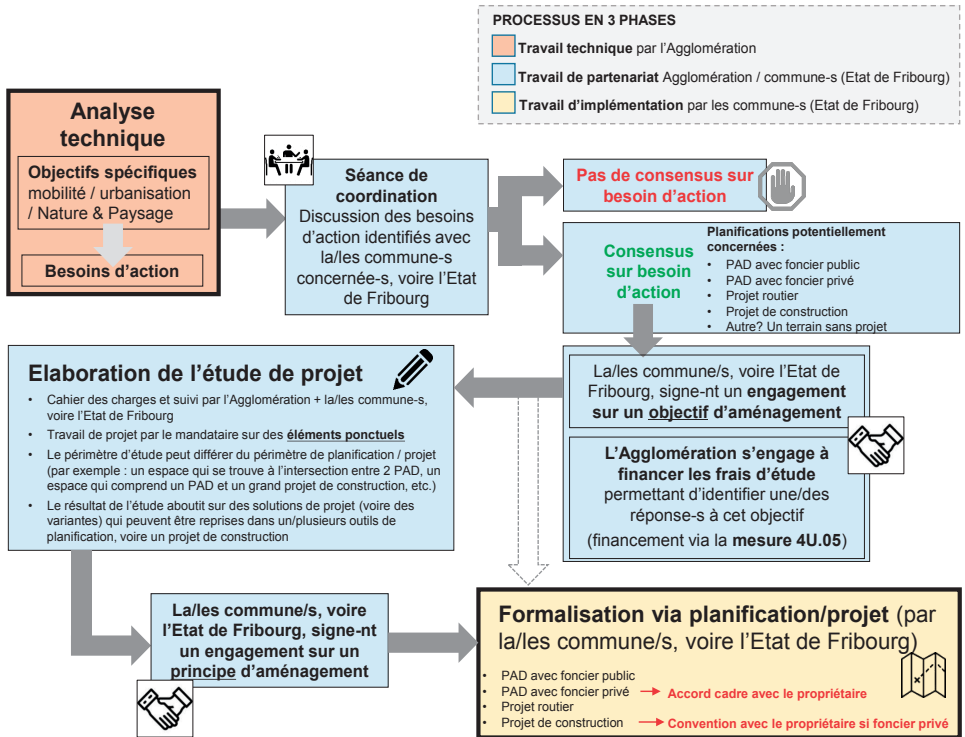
PROCESSUS EN 3 PHASES

**Travail technique** par l'Agglomération

**Travail de partenariat** Agglomération / commune-s (Etat de Fribourg)

**Travail d'implémentation** par les commune-s (Etat de Fribourg)

**Analyse technique**

**Objectifs spécifiques** mobilité / urbanisation / Nature & Paysage

**Besoins d'action**

**Séance de coordination** Discussion des besoins d'action identifiés avec la/les commune-s concernée-s, voire l'Etat de Fribourg

**Pas de consensus sur besoin d'action**

**Consensus sur besoin d'action**

**Planifications potentiellement concernées :**
- PAD avec foncier public
- PAD avec foncier privé
- Projet routier
- Projet de construction
- Autre? Un terrain sans projet

**Elaboration de l'étude de projet**
- Cahier des charges et suivi par l'Agglomération + la/les commune-s, voire l'Etat de Fribourg
- Travail de projet par le mandataire sur des **éléments ponctuels**
- Le périmètre d'étude peut différer du périmètre de planification / projet (par exemple : un espace qui se trouve à l'intersection entre 2 PAD, un espace qui comprend un PAD et un grand projet de construction, etc.)
- Le résultat de l'étude aboutit sur des solutions de projet (voire des variantes) qui peuvent être reprises dans un/plusieurs outils de planification, voire un projet de construction

La/les commune/s, voire l'Etat de Fribourg, signe-nt un **engagement sur un objectif d'aménagement**

**L'Agglomération s'engage à financer les frais d'étude** permettant d'identifier une/des réponse-s à cet objectif

(financement via la **mesure 4U.05**)

**La/les commune/s, voire l'Etat de Fribourg, signe-nt un engagement sur un principe d'aménagement**

**Formalisation via planification/projet** (par la/les commune/s, voire l'Etat de Fribourg)
- PAD avec foncier public
- PAD avec foncier privé → **Accord cadre avec le propriétaire**
- Projet routier
- Projet de construction → **Convention avec le propriétaire si foncier privé**